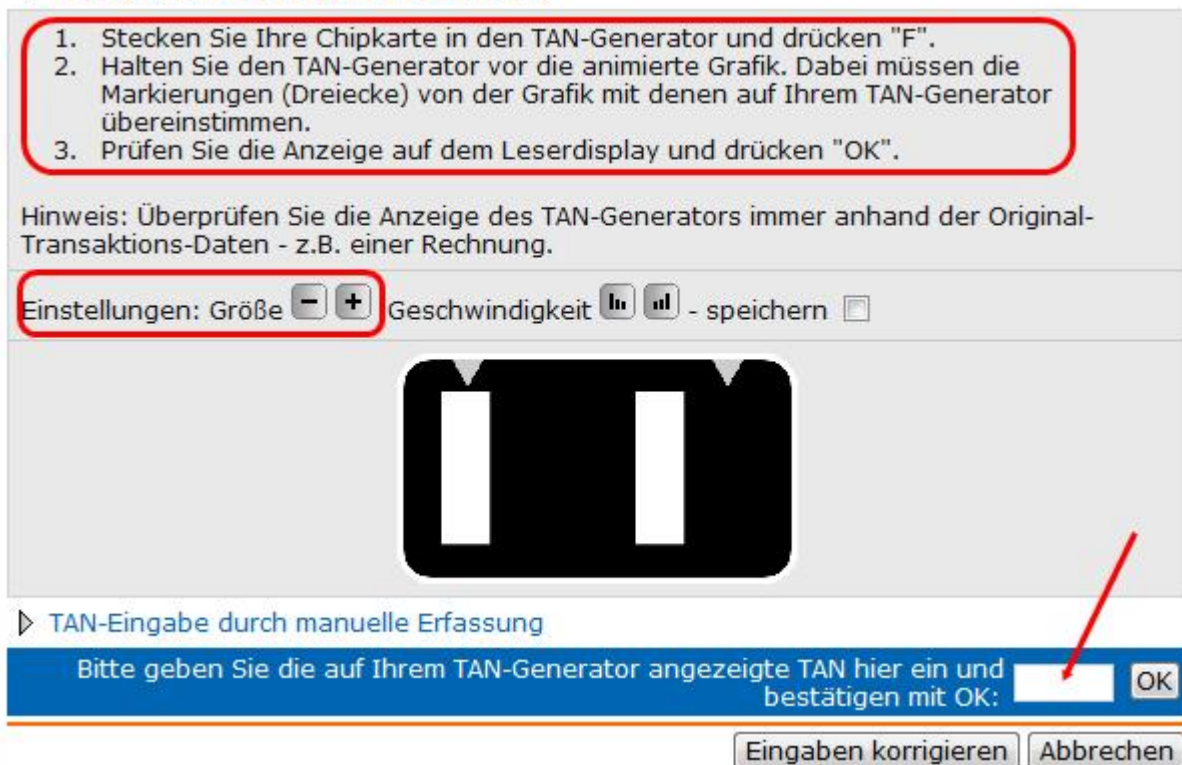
1. Stecken Sie Ihre Chipkarte in den TAN-Generator und drücken "F".
2. Halten Sie den TAN-Generator vor die animierte Grafik. Dabei müssen die Markierungen (Dreiecke) von der Grafik mit denen auf Ihrem TAN-Generator übereinstimmen.
3. Prüfen Sie die Anzeige auf dem Leserdisplay und drücken "OK".

Hinweis: Überprüfen Sie die Anzeige des TAN-Generators immer anhand der Original-Transaktions-Daten - z.B. einer Rechnung.

Einstellungen: Größe − + Geschwindigkeit - speichern

TAN-Eingabe durch manuelle Erfassung

Bitte geben Sie die auf Ihrem TAN-Generator angezeigte TAN hier ein und bestätigen mit OK: OK

Eingaben korrigieren Abbrechen